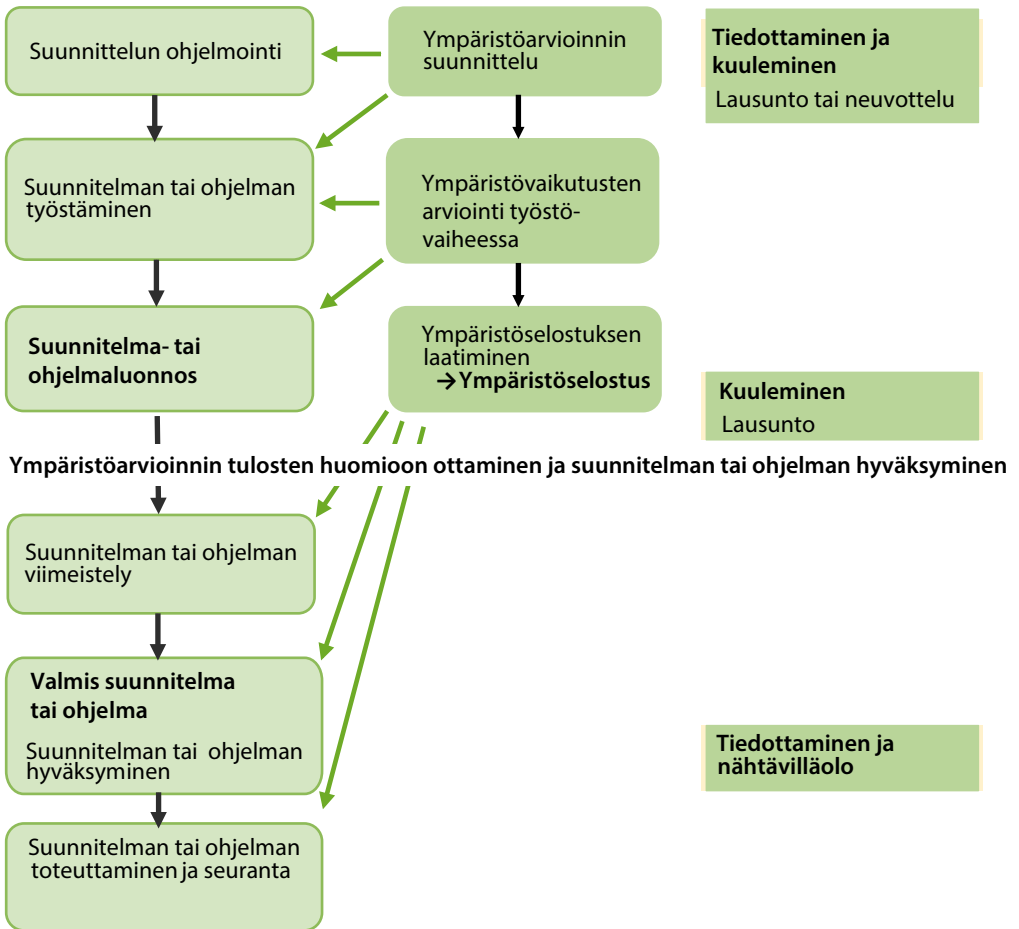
Suunnittelun ohjelmointi

Ympäristöarvioinnin suunnittelu

Tiedottaminen ja kuuleminen
Lausunto tai neuvottelu

Suunnitelman tai ohjelman työstäminen

Ympäristövaikutusten arviointi työstövaiheessa

Suunnitelma- tai ohjelmaluonnos

Ympäristöselostuksen laatiminen
→Ympäristöselostus

Kuuleminen
Lausunto

Ympäristöarvioinnin tulosten huomioon ottaminen ja suunnitelman tai ohjelman hyväksyminen

Suunnitelman tai ohjelman viimeistely

Valmis suunnitelma tai ohjelma
Suunnitelman tai ohjelman hyväksyminen

Tiedottaminen ja nähtävilläolo

Suunnitelman tai ohjelman toteuttaminen ja seuranta